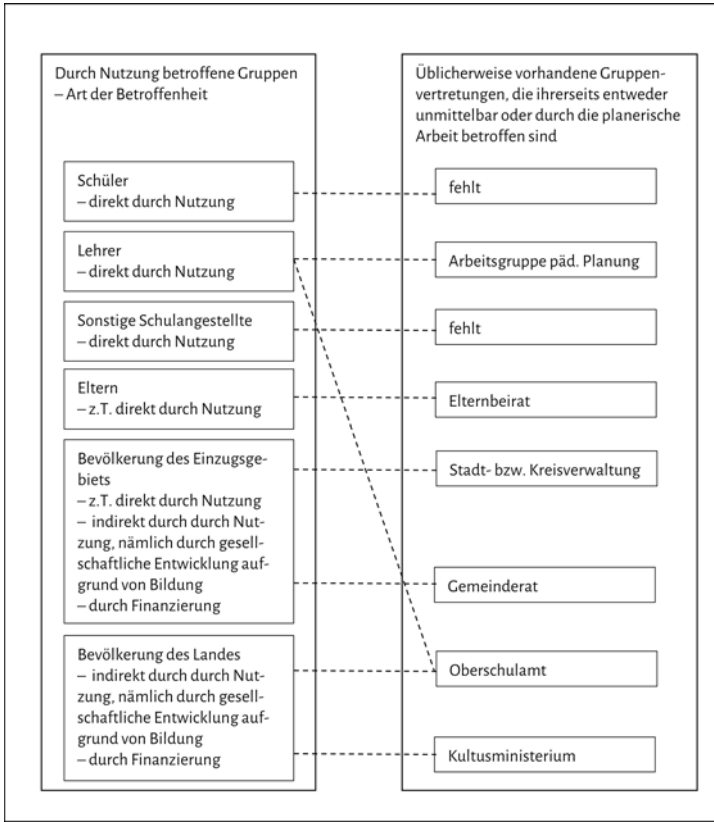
Durch Nutzung betroffene Gruppen – Art der Betroffenheit

Schüler
– direkt durch Nutzung

Lehrer
– direkt durch Nutzung

Sonstige Schulangestellte
– direkt durch Nutzung

Eltern
– z.T. direkt durch Nutzung

Bevölkerung des Einzugsgebiets
– z.T. direkt durch Nutzung
– indirekt durch durch Nutzung, nämlich durch gesellschaftliche Entwicklung aufgrund von Bildung
– durch Finanzierung

Bevölkerung des Landes
– indirekt durch durch Nutzung, nämlich durch gesellschaftliche Entwicklung aufgrund von Bildung
– durch Finanzierung

Üblicherweise vorhandene Gruppenvertretungen, die ihrerseits entweder unmittelbar oder durch die planerische Arbeit betroffen sind

fehlt

Arbeitsgruppe päd. Planung

fehlt

Elternbeirat

Stadt- bzw. Kreisverwaltung

Gemeinderat

Oberschulamt

Kultusministerium